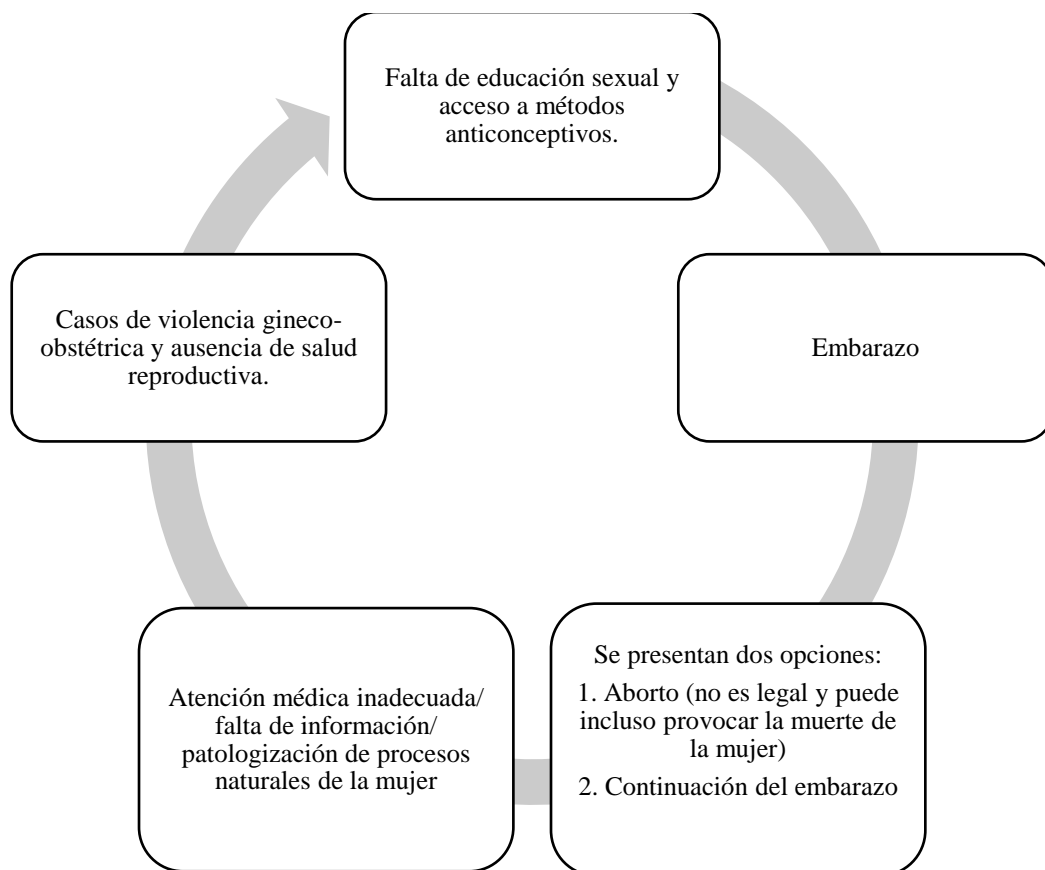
Falta de educación sexual y acceso a métodos anticonceptivos.

Embarazo

Se presentan dos opciones:

1. Aborto (no es legal y puede incluso provocar la muerte de la mujer)

2. Continuación del embarazo

Atención médica inadecuada/ falta de información/ patologización de procesos naturales de la mujer

Casos de violencia gineco-obstétrica y ausencia de salud reproductiva.